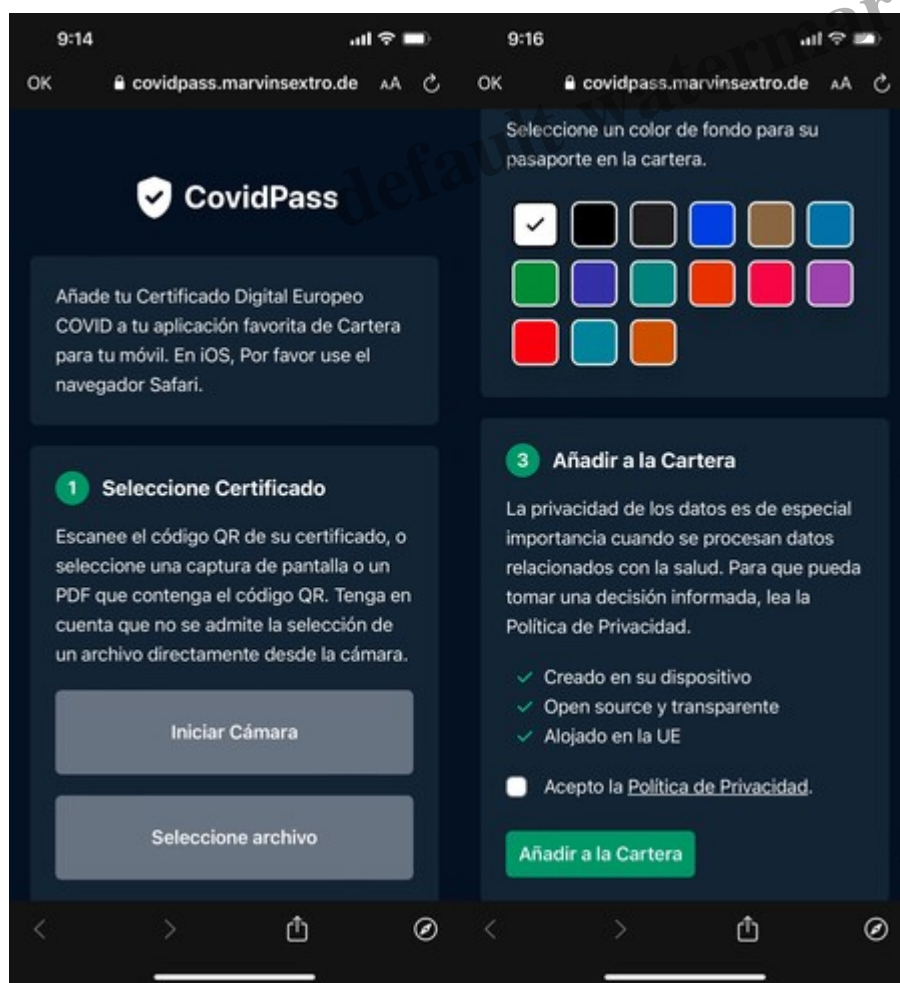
9:14

OK covidpass.marvinsextro.de AA

CovidPass

Añade tu Certificado Digital Europeo COVID a tu aplicación favorita de Cartera para tu móvil. En iOS, Por favor use el navegador Safari.

1 Seleccione Certificado

Escanee el código QR de su certificado, o seleccione una captura de pantalla o un PDF que contenga el código QR. Tenga en cuenta que no se admite la selección de un archivo directamente desde la cámara.

Iniciar Cámara

Seleccione archivo

9:16

OK covidpass.marvinsextro.de AA

Seleccione un color de fondo para su pasaporte en la cartera.

3 Añadir a la Cartera

La privacidad de los datos es de especial importancia cuando se procesan datos relacionados con la salud. Para que pueda tomar una decisión informada, lea la Política de Privacidad.

Creado en su dispositivo
Open source y transparente
Alojado en la UE

Acepto la Política de Privacidad.

Añadir a la Cartera

default watermar